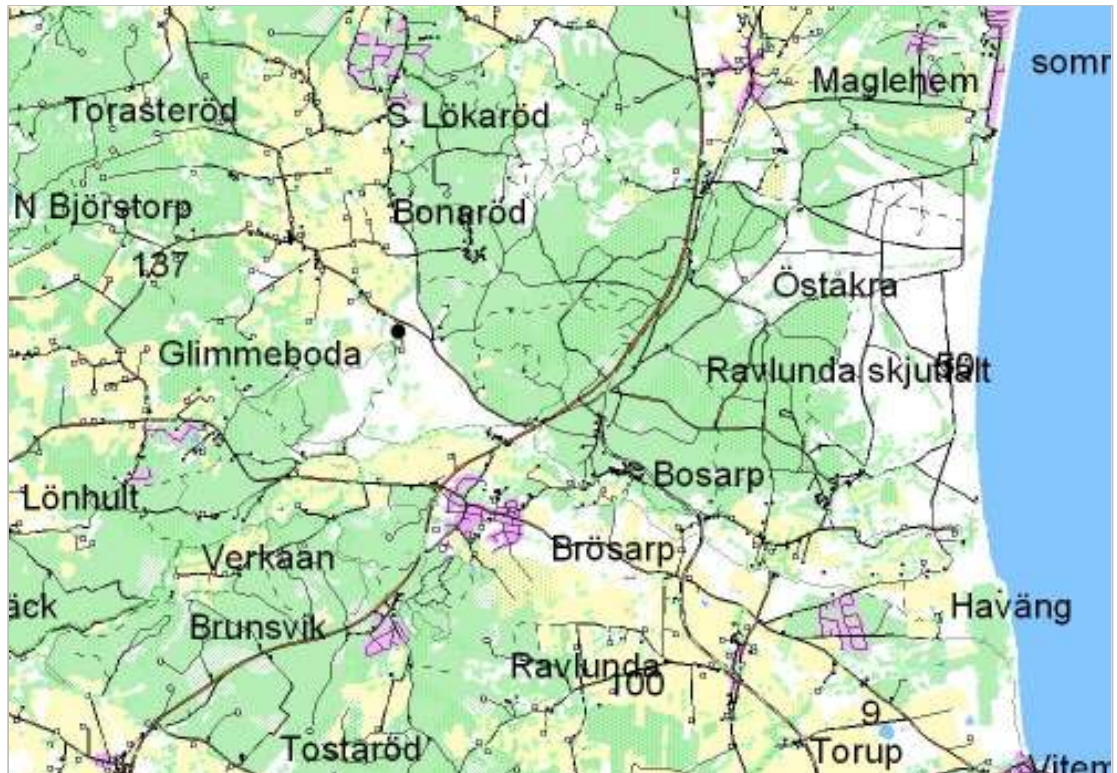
somr

Maglehem

Torasteröd

S Lökaröd

N Björstorp

Bonaröd

137

Östakra

Glimmeboda

Ravlunda skjutfält

59

Bosarp

Lönhult

Brösarp

Verkaan

äck

Haväng

Brunsvik

Ravlunda

100

9

Tostaröd

Torup

Vitem